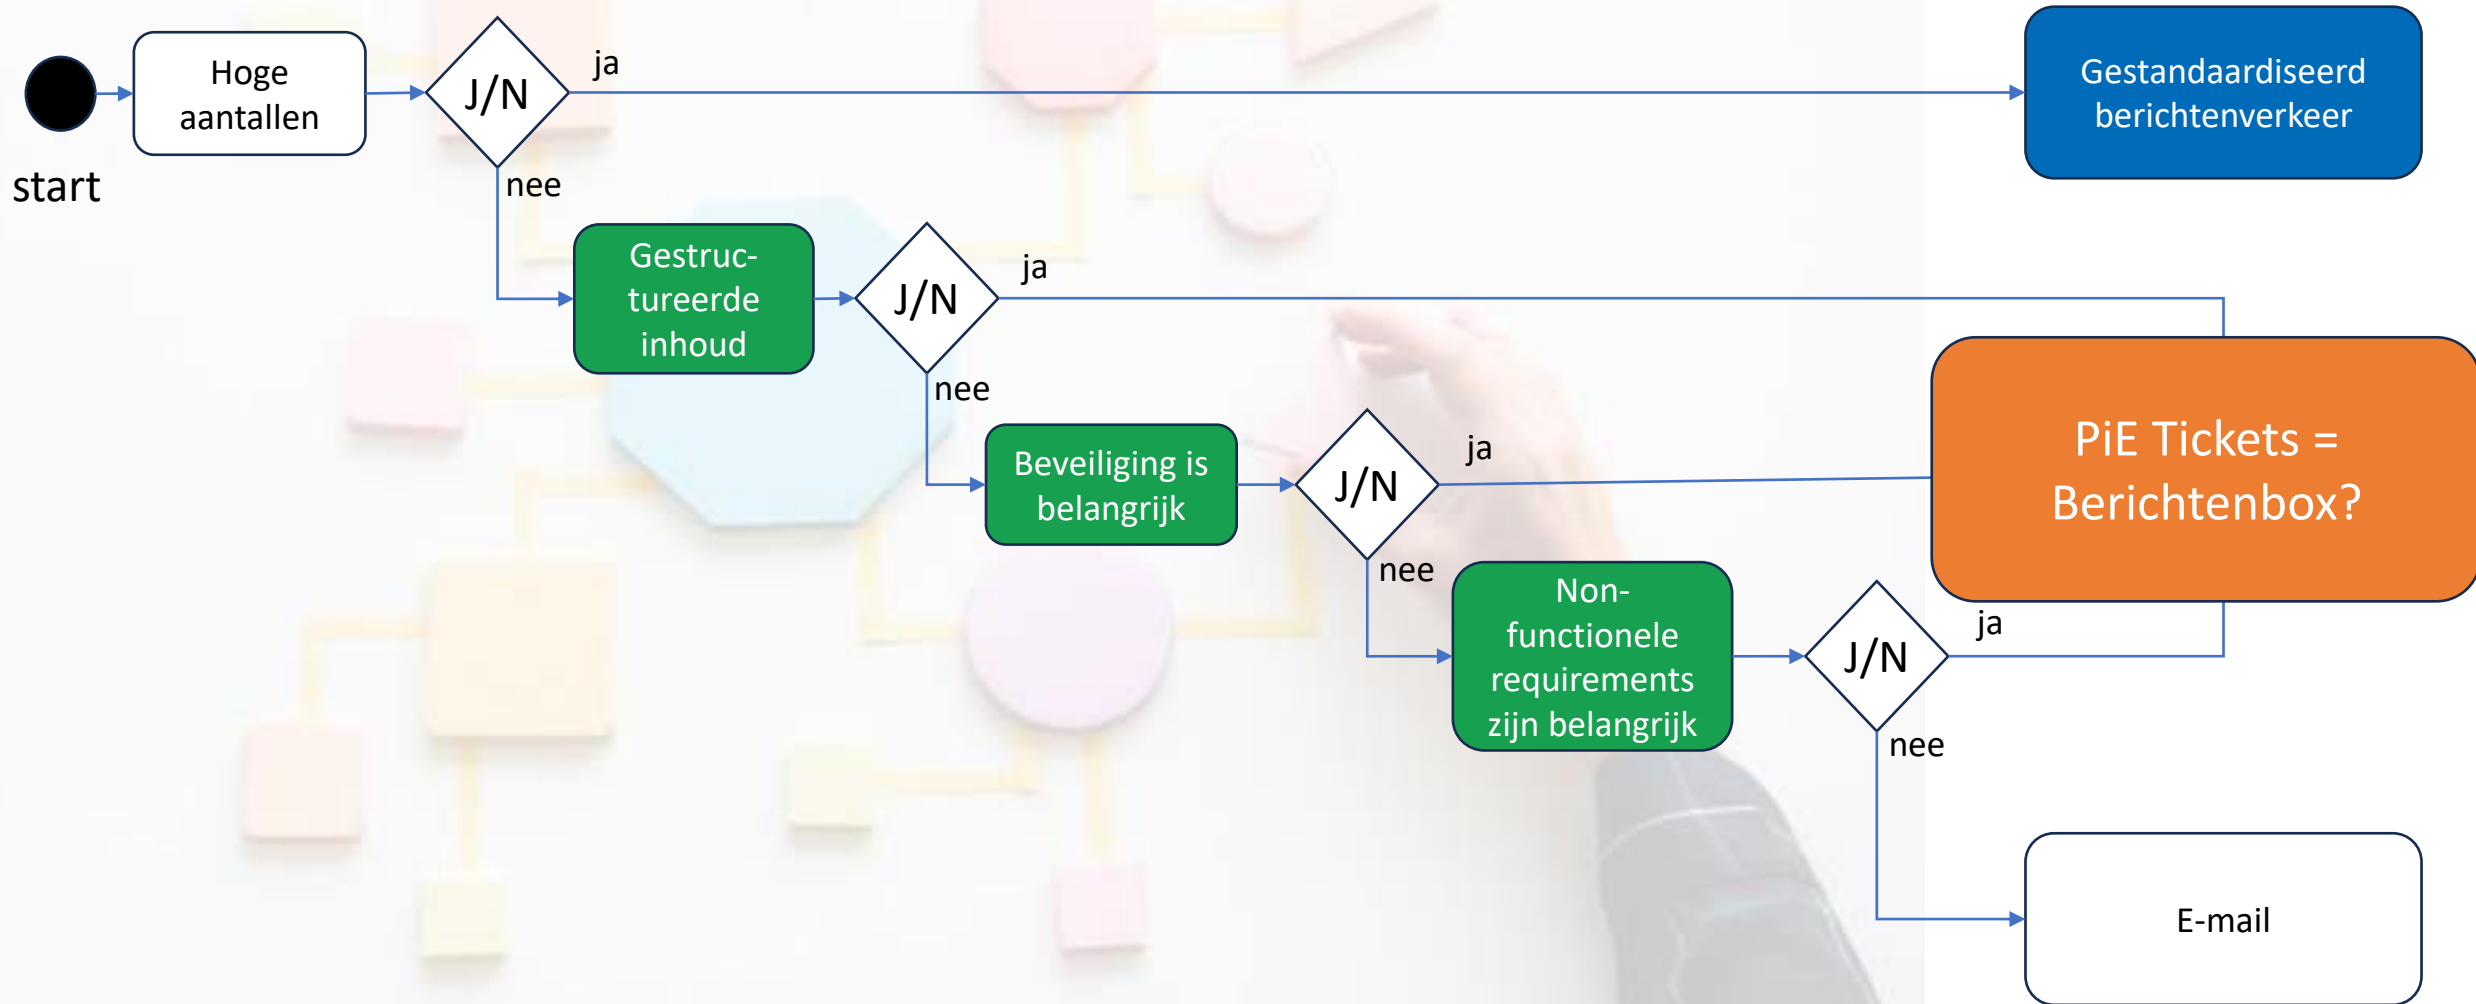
start

Hoge aantallen

J/N

ja

nee

Gestandaardiseerd berichtenverkeer

Gestructureerde inhoud

J/N

ja

nee

Beveiliging is belangrijk

J/N

ja

nee

PiE Tickets = Berichtenbox?

Non-functionele requirements zijn belangrijk

J/N

ja

nee

E-mail